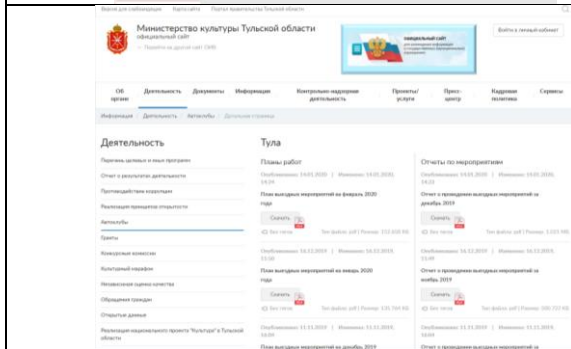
Версия для слабовидящих   Карта сайта   Портал правительства Тульской области

Министерство культуры Тульской области
официальный сайт
Перейти на другой сайт ОИВ

Войти в личный кабинет

Об органе   Деятельность   Документы   Информация   Контрольно-надзорная деятельность   Проекты/услуги   Пресс-центр   Кадровая политика   Сервисы

Информация | Деятельность | Автоклубы | Детальная страница

Деятельность

Перечень целевых и иных программ
Отчет о результатах деятельности
Противодействие коррупции
Реализация принципов открытости
Автоклубы
Гранты
Конкурсные комиссии
Культурный марафон
Независимая оценка качества
Обращения граждан
Открытые данные
Реализация национального проекта "Культура" в Тульской области

Тула

Планы работ

Опубликовано: 14.01.2020 | Изменено: 14.01.2020, 14:24
План выездных мероприятий на февраль 2020 года
Скачать
Без тегов   Тип файла: pdf | Размер: 153.658 Кб

Опубликовано: 16.12.2019 | Изменено: 16.12.2019, 11:50
План выездных мероприятий на январь 2020 года
Скачать
Без тегов   Тип файла: pdf | Размер: 131.764 Кб

Опубликовано: 11.11.2019 | Изменено: 11.11.2019, 16:09
План выездных мероприятий на декабрь 2019

Отчеты по мероприятиям

Опубликовано: 14.01.2020 | Изменено: 14.01.2020, 14:24
Отчет о проведении выездных мероприятий за декабрь 2019
Скачать
Без тегов   Тип файла: pdf | Размер: 1.513 МБ

Опубликовано: 16.12.2019 | Изменено: 16.12.2019, 11:49
Отчет о проведении выездных мероприятий за ноябрь 2019
Скачать
Без тегов   Тип файла: pdf | Размер: 300.737 Кб

Опубликовано: 11.11.2019 | Изменено: 11.11.2019, 16:09
Отчет о проведении выездных мероприятий за